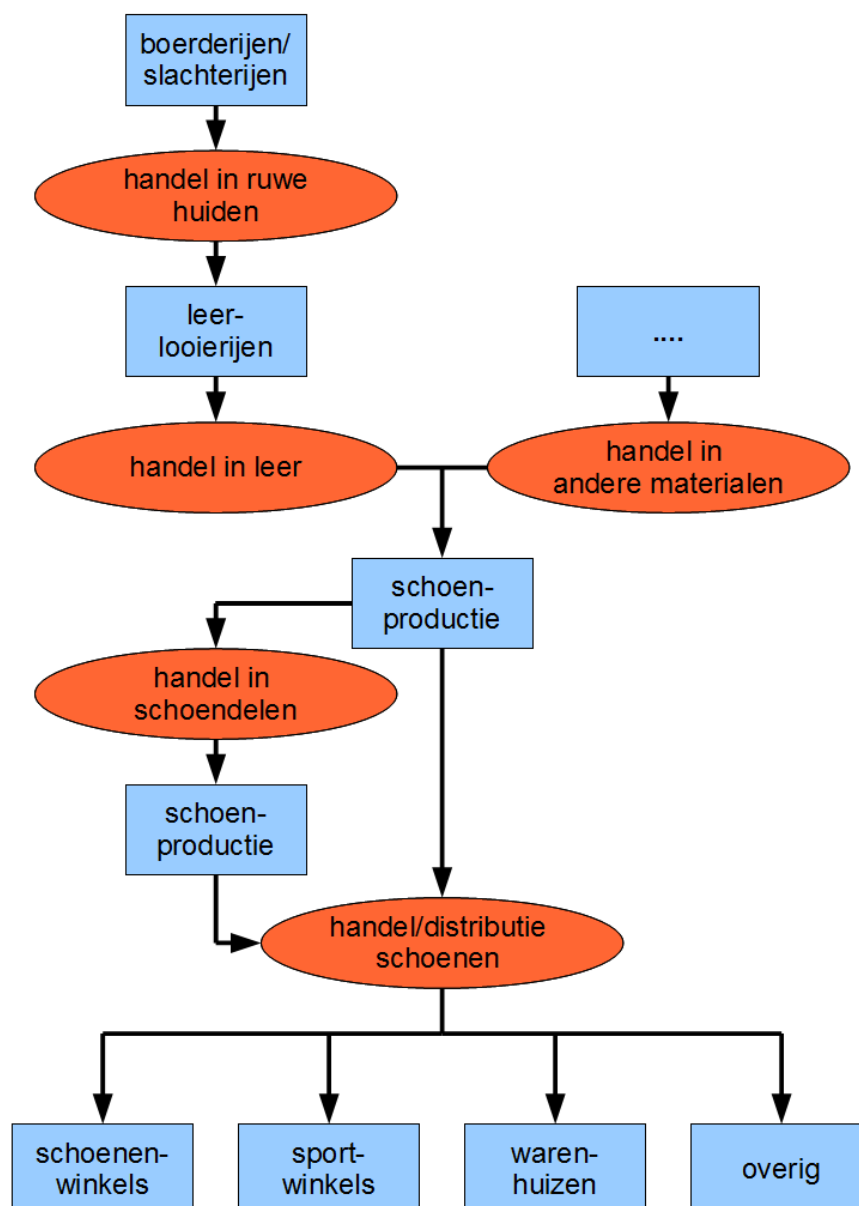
boerderijen/ slachterijen

handel in ruwe huiden

leer-looierijen

....

handel in leer

handel in andere materialen

schoen-productie

handel in schoendelen

schoen-productie

handel/distributie schoenen

schoenen-winkels

sport-winkels

waren-huizen

overig